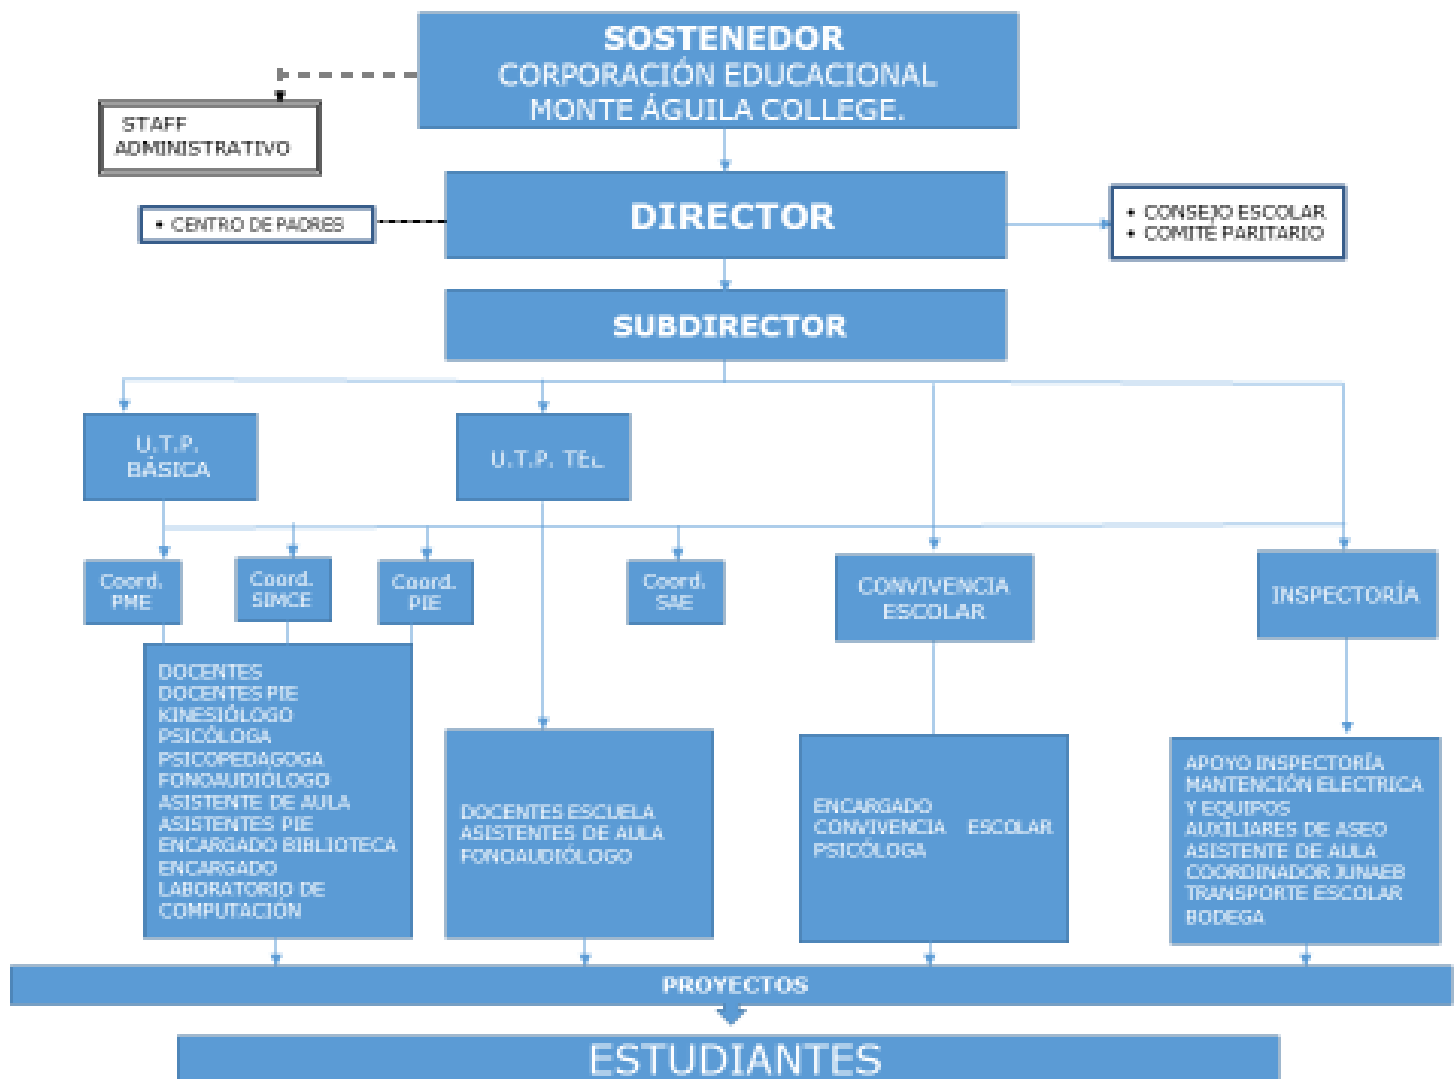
SOSTENEDOR
CORPORACIÓN EDUCACIONAL
MONTE ÁGUILA COLLEGE.

STAFF
ADMINISTRATIVO

• CENTRO DE PADRES

DIRECTOR

• CONSEJO ESCOLAR
• COMITÉ PARITARIO

SUBDIRECTOR

U.T.P.
BÁSICA

U.T.P. TEL

Coord.
PME

Coord.
SIMCE

Coord.
PIE

Coord.
SAE

CONVIVENCIA
ESCOLAR

INSPECTORÍA

DOCENTES
DOCENTES PIE
KINESIÓLOGO
PSICÓLOGA
PSICOPEDAGOGA
FONOAUDIÓLOGO
ASISTENTE DE AULA
ASISTENTES PIE
ENCARGADO BIBLIOTECA
ENCARGADO
LABORATORIO DE
COMPUTACIÓN

DOCENTES ESCUELA
ASISTENTES DE AULA
FONOAUDIÓLOGO

ENCARGADO
CONVIVENCIA ESCOLAR
PSICÓLOGA

APOYO INSPECTORÍA
MANTENCIÓN ELECTRICA
Y EQUIPOS
AUXILIARES DE ASEO
ASISTENTE DE AULA
COORDINADOR JUNAEB
TRANSPORTE ESCOLAR
BODEGA

PROYECTOS

ESTUDIANTES